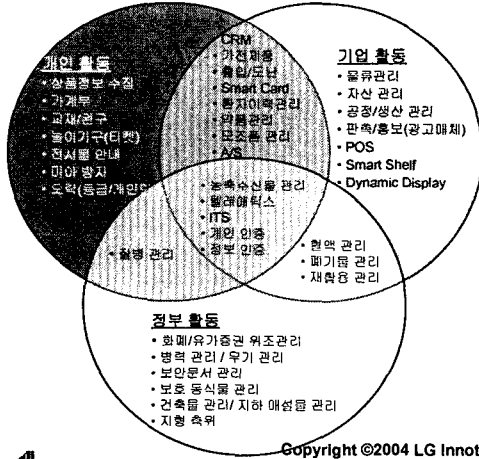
개인 활동
• 상품정보 수집
• 가계부
• 교재/완구
• 놀이기구(티켓)
• 전시물 안내
• 미아 방지
• 오락(등급/게임)

CRM
• 가전제품
• 출입/도난
• Smart Card
• 통지이력관리
• 약품관리
• 모조품 관리
• A/S

기업 활동
• 물류관리
• 자산 관리
• 공정/생산 관리
• 판촉/홍보(광고매체)
• POS
• Smart Shelf
• Dynamic Display

• 농축수산물 관리
• 텔레매틱스
• ITS
• 개인 인증
• 정보 인증

• 질병 관리

• 현액 관리
• 폐기물 관리
• 재활용 관리

정부 활동
• 화폐/유가증권 위조관리
• 병력 관리 / 우기 관리
• 보안문서 관리
• 보호 동식물 관리
• 건축물 관리/ 지하 매설물 관리
• 지형 측위

Copyright ©2004 LG Innot

4